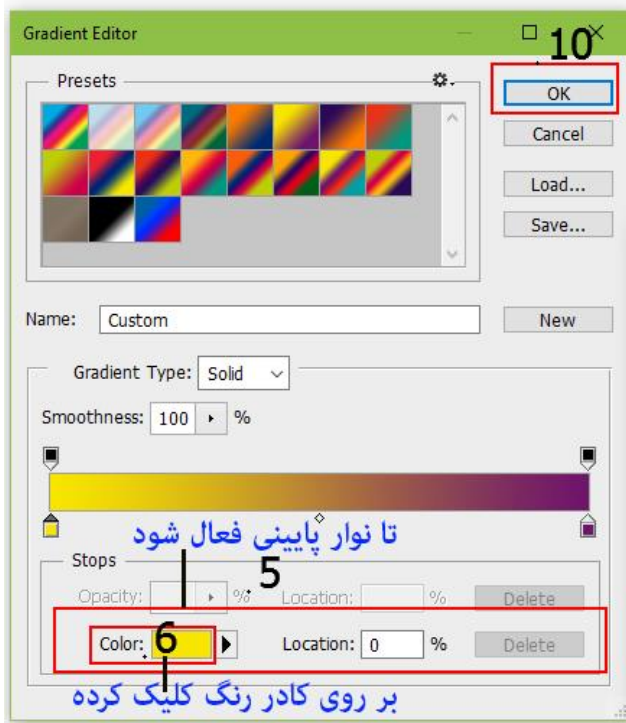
Gradient Editor

10

Presets

OK

Cancel

Load...

Save...

Name: Custom

New

Gradient Type: Solid

Smoothness: 100 %

تا نوار پایینی فعال شود

Stops

5

Opacity: %

Location: %

Delete

Color: 6

Location: 0 %

Delete

بر روی کادر رنگ کلیک کرده